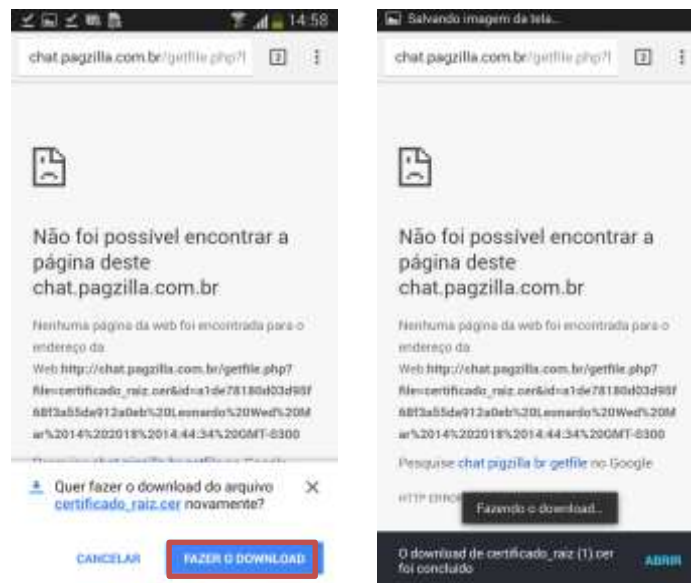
14:58

chat.pagzilla.com.br/getfile.php?f

2

Não foi possível encontrar a página deste chat.pagzilla.com.br

Nenhuma página da web foi encontrada para o endereço da Web http://chat.pagzilla.com.br/getfile.php?file=certificado_raiz.cer&id=a1de78180d03d95f68f3a55da912a0eb%20Leonardo%20Wed%20Mar%2014%202018%2014:44:34%20GMT-0300

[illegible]

Quer fazer o download do arquivo certificado_raiz.cer novamente?

CANCELAR

FAZER O DOWNLOAD

Salvando imagem da tela...

chat.pagzilla.com.br/getfile.php?f

2

Não foi possível encontrar a página deste chat.pagzilla.com.br

Nenhuma página da web foi encontrada para o endereço da Web http://chat.pagzilla.com.br/getfile.php?file=certificado_raiz.cer&id=a1de78180d03d95f68f3a55da912a0eb%20Leonardo%20Wed%20Mar%2014%202018%2014:44:34%20GMT-0300

Pesquise chat pagzilla br getfile no Google

HTTP ERROR

Fazendo o download...

O download de certificado_raiz (1).cer foi concluído

ABRIR